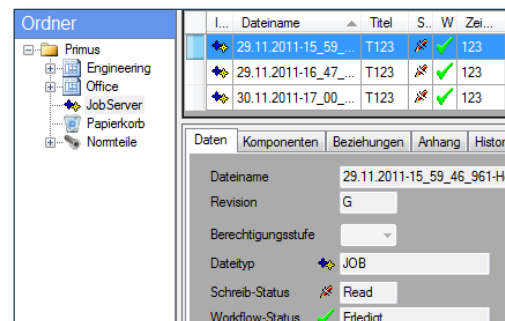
Ordner

Primus
Engineering
Office
JobServer
Papierkorb
Normteile

| I... | Dateiname | Titel | S... | W | Zei... |
|---|---|---|---|---|---|
| | 29.11.2011-15_59_... | T123 | | | 123 |
| | 29.11.2011-16_47_... | T123 | | | 123 |
| | 30.11.2011-17_00_... | T123 | | | 123 |

Daten | Komponenten | Beziehungen | Anhang | Histor

Dateiname 29.11.2011-15_59_46_961-H
Revision G
Berechtigungsstufe
Dateityp JOB
Schreib-Status Read
Workflow-Status Erledigt